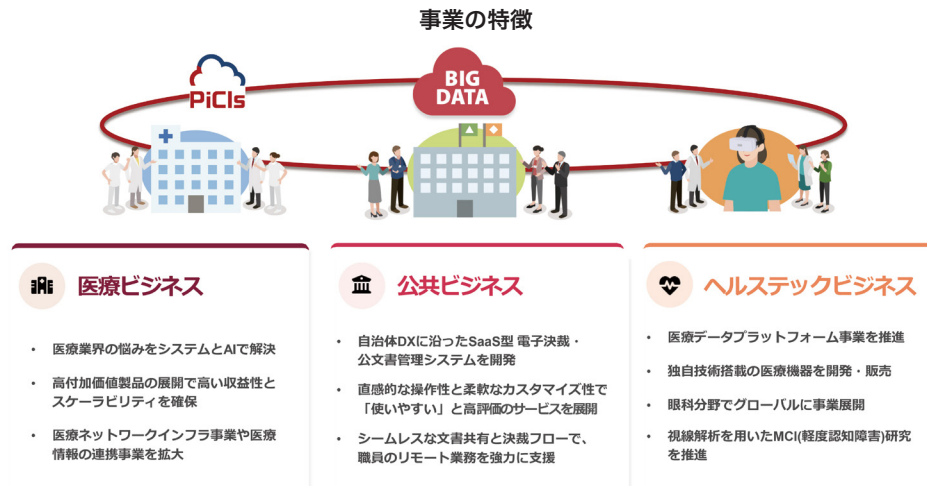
事業の特徴

PiCIs

BIG DATA

医療ビジネス

• 医療業界の悩みをシステムとAIで解決

• 高付加価値製品の展開で高い収益性とスケーラビリティを確保

• 医療ネットワークインフラ事業や医療情報の連携事業を拡大

公共ビジネス

• 自治体DXに沿ったSaaS型 電子決裁・公文書管理システムを開発

• 直感的な操作性と柔軟なカスタマイズ性で「使いやすい」と高評価のサービスを展開

• シームレスな文書共有と決裁フローで、職員のリモート業務を強力に支援

ヘルステックビジネス

• 医療データプラットフォーム事業を推進

• 独自技術搭載の医療機器を開発・販売

• 眼科分野でグローバルに事業展開

• 視線解析を用いたMCI(軽度認知障害)研究を推進